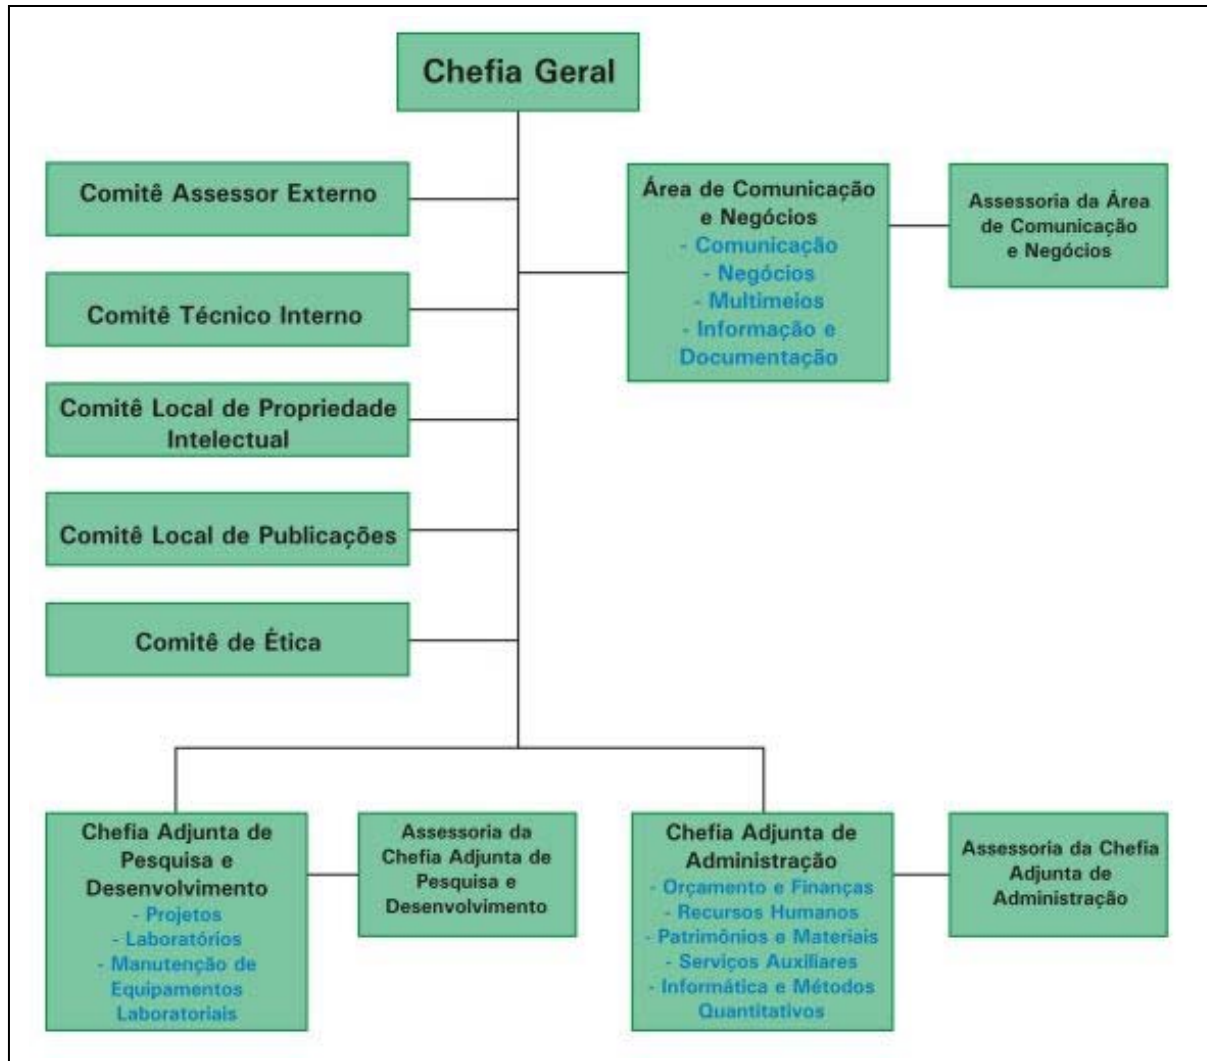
Chefia Geral

Comitê Assessor Externo

Comitê Técnico Interno

Comitê Local de Propriedade Intelectual

Comitê Local de Publicações

Comitê de Ética

Área de Comunicação e Negócios
- Comunicação
- Negócios
- Multimeios
- Informação e Documentação

Assessoria da Área de Comunicação e Negócios

Chefia Adjunta de Pesquisa e Desenvolvimento
- Projetos
- Laboratórios
- Manutenção de Equipamentos Laboratoriais

Assessoria da Chefia Adjunta de Pesquisa e Desenvolvimento

Chefia Adjunta de Administração
- Orçamento e Finanças
- Recursos Humanos
- Patrimônios e Materiais
- Serviços Auxiliares
- Informática e Métodos Quantitativos

Assessoria da Chefia Adjunta de Administração